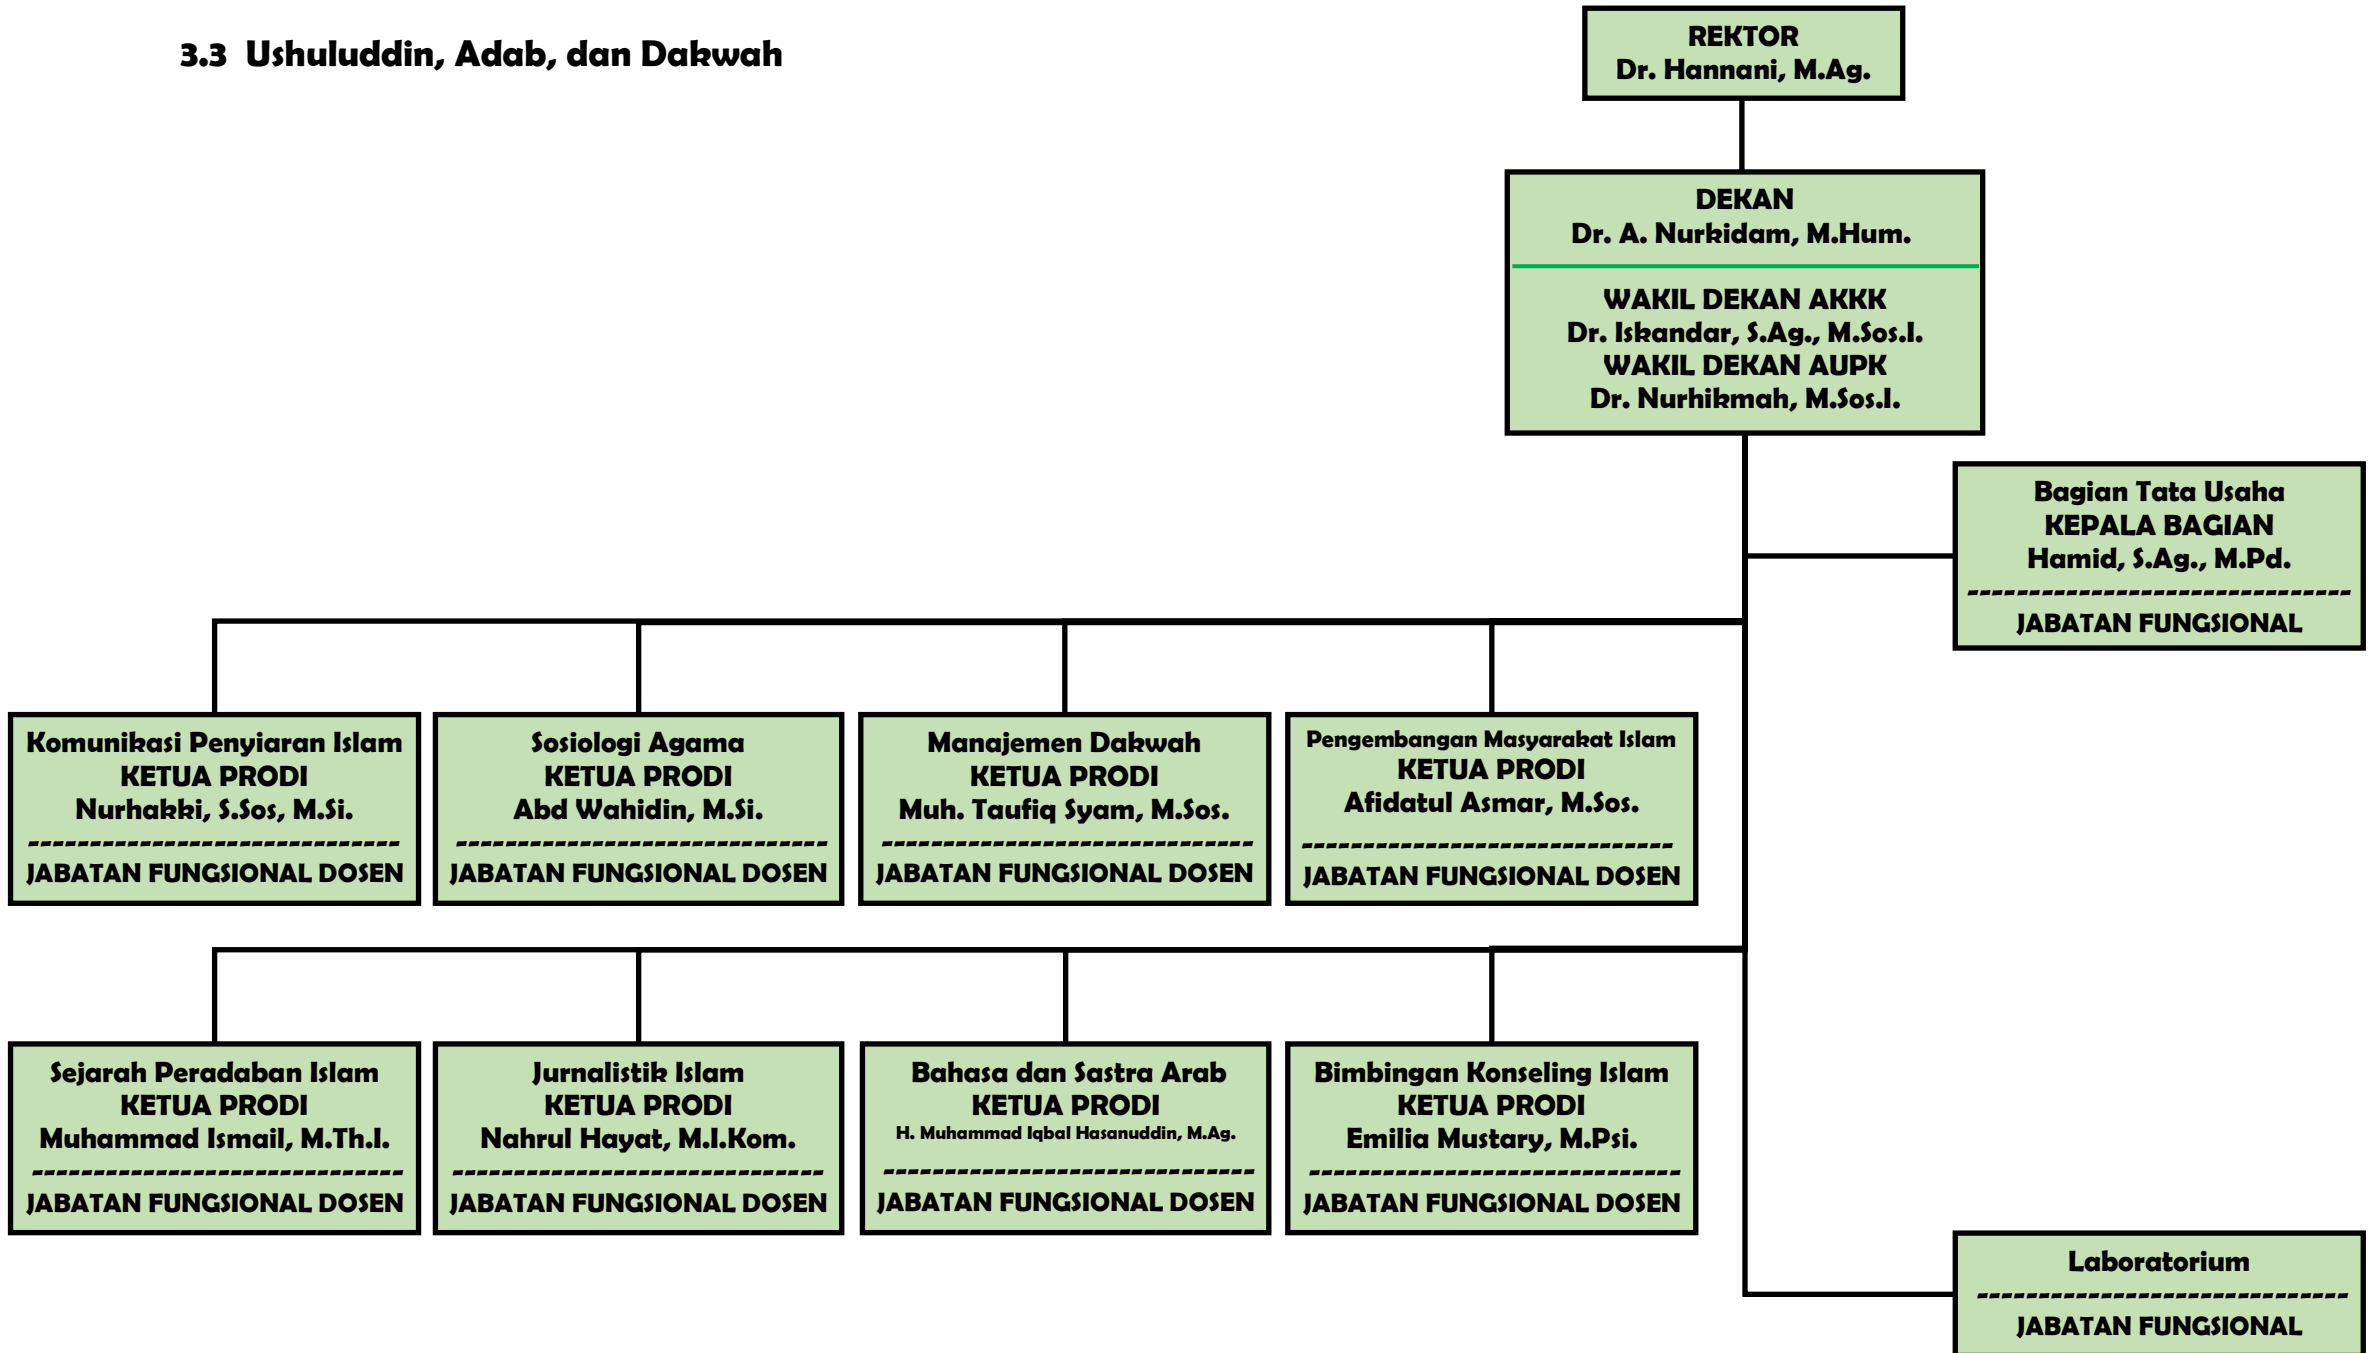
3.3 Ushuluddin, Adab, dan Dakwah

REKTOR
Dr. Hannani, M.Ag.

DEKAN
Dr. A. Nurkidam, M.Hum.

WAKIL DEKAN AKKK
Dr. Iskandar, S.Ag., M.Sos.I.
WAKIL DEKAN AUPK
Dr. Nurhikmah, M.Sos.I.

Bagian Tata Usaha
KEPALA BAGIAN
Hamid, S.Ag., M.Pd.
JABATAN FUNGSIONAL

Komunikasi Penyiaran Islam
KETUA PRODI
Nurhakki, S.Sos, M.Si.
JABATAN FUNGSIONAL DOSEN

Sosiologi Agama
KETUA PRODI
Abd Wahidin, M.Si.
JABATAN FUNGSIONAL DOSEN

Manajemen Dakwah
KETUA PRODI
Muh. Taufiq Syam, M.Sos.
JABATAN FUNGSIONAL DOSEN

Pengembangan Masyarakat Islam
KETUA PRODI
Afidatul Asmar, M.Sos.
JABATAN FUNGSIONAL DOSEN

Sejarah Peradaban Islam
KETUA PRODI
Muhammad Ismail, M.Th.I.
JABATAN FUNGSIONAL DOSEN

Jurnalistik Islam
KETUA PRODI
Nahrul Hayat, M.I.Kom.
JABATAN FUNGSIONAL DOSEN

Bahasa dan Sastra Arab
KETUA PRODI
H. Muhammad Iqbal Hasanuddin, M.Ag.
JABATAN FUNGSIONAL DOSEN

Bimbingan Konseling Islam
KETUA PRODI
Emilia Mustary, M.Psi.
JABATAN FUNGSIONAL DOSEN

Laboratorium
JABATAN FUNGSIONAL